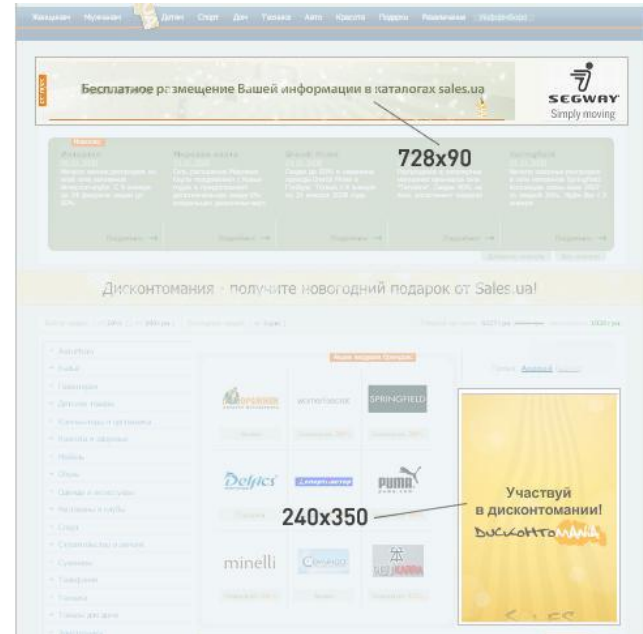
Женщинам Мужчинам Детям Спорт Дом Техника Авто Красота Подарки Развлечения

Бесплатное размещение Вашей информации в каталогах sales.ua

SEGWAY
Simply moving

728x90

Дисконтомания - получите новогодний подарок от Sales.ua!

SPRINGFIELD

Delyics

PUMA

minelli

240x350

Участвуй в дисконтомании!

ДИСКОНТОМАНИЯ